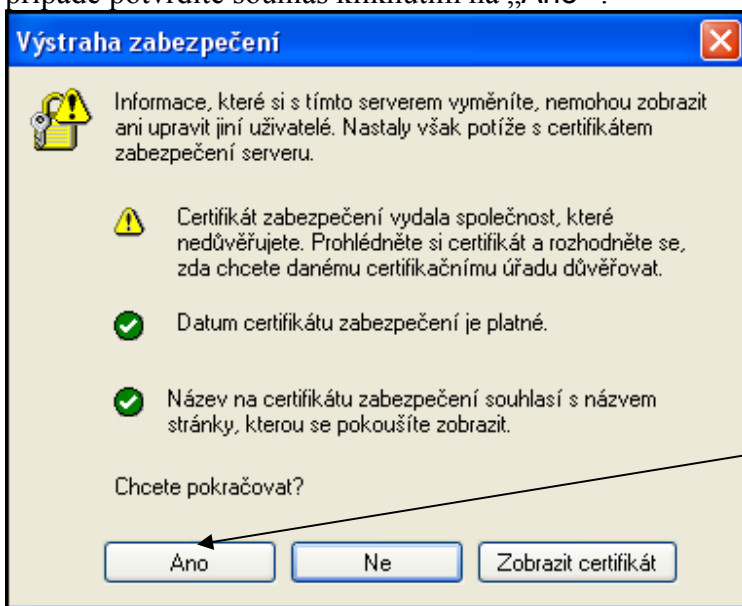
případě potvrďte souhlas kliknutím na „Ano".

Výstraha zabezpečení

Informace, které si s tímto serverem vyměníte, nemohou zobrazit ani upravit jiní uživatelé. Nastaly však potíže s certifikátem zabezpečení serveru.

Certifikát zabezpečení vydala společnost, které nedůvěřujete. Prohlédněte si certifikát a rozhodněte se, zda chcete danému certifikačnímu úřadu důvěřovat.

Datum certifikátu zabezpečení je platné.

Název na certifikátu zabezpečení souhlasí s názvem stránky, kterou se pokoušíte zobrazit.

Chcete pokračovat?

Ano

Ne

Zobrazit certifikát